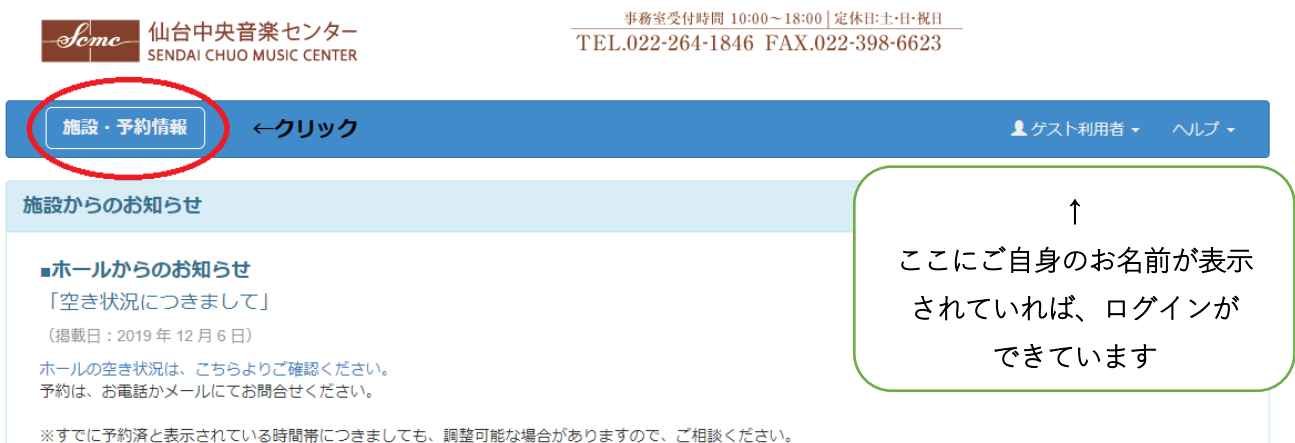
Scmc 仙台中央音楽センター
SENDAI CHUO MUSIC CENTER

事務室受付時間 10:00～18:00 | 定休日:土･日･祝日
TEL.022-264-1846 FAX.022-398-6623

施設・予約情報 ←クリック

ゲスト利用者 ▾ ヘルプ ▾

施設からのお知らせ

■ホールからのお知らせ
「空き状況につきまして」
（掲載日：2019 年 12 月 6 日）

ホールの空き状況は、こちらよりご確認ください。
予約は、お電話かメールにてお問合せください。

※すでに予約済と表示されている時間帯につきましても、調整可能な場合がありますので、ご相談ください。

↑
ここにご自身のお名前が表示されていれば、ログインができています